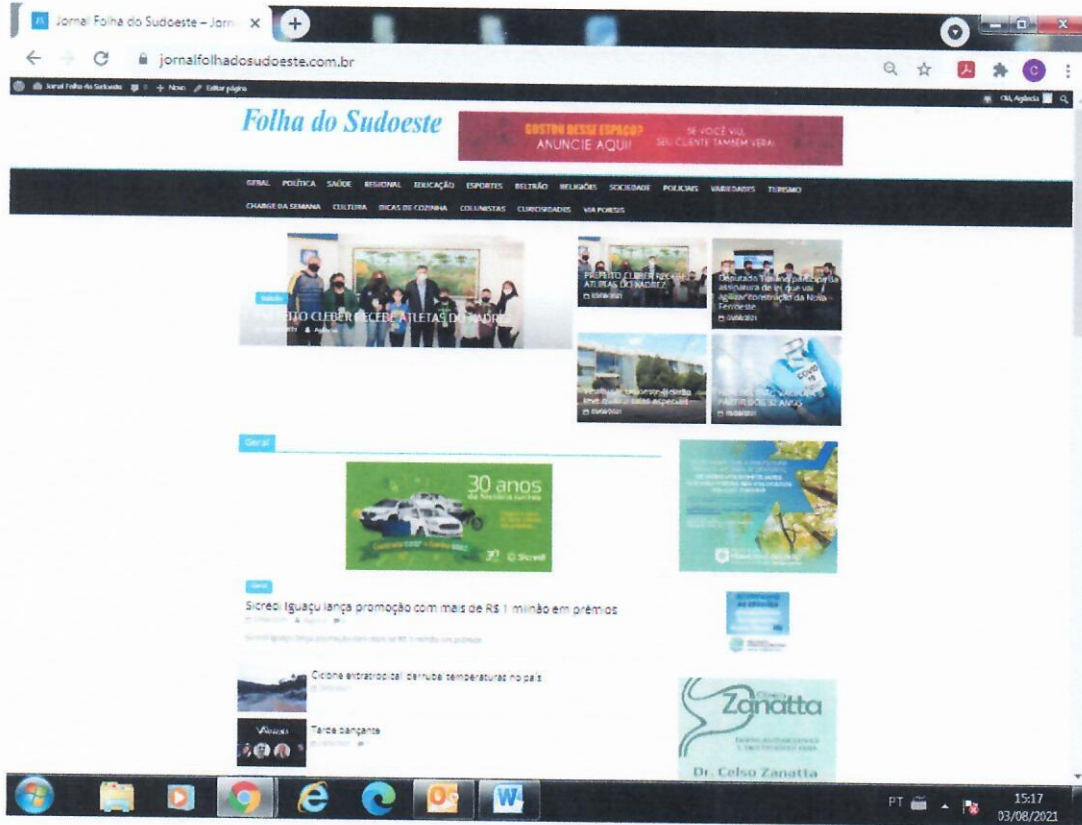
Jornal Folha do Sudoeste – Jorn ×

jornalfolhadosudoeste.com.br

Jornal Folha do Sudoeste + Novo Editar página

Olá, Agência

Folha do Sudoeste

GOSTOU DESSE ESPAÇO? ANUNCIE AQUI! SE VOCÊ VIU, SEU CLIENTE TAMBÉM VERÁ!

GERAL POLÍTICA SAÚDE REGIONAL EDUCAÇÃO ESPORTES BELTRÃO RELIGIÕES SOCIEDADE POLICIAIS VARIEDADES TURISMO

CHARGE DA SEMANA CULTURA DICAS DE COZINHA COLUNISTAS CURIOSIDADES VIA POESIS

PREFEITO CLEBER RECEBE ATLETAS DO XADREZ

PREFEITO CLEBER RECEBE ATLETAS DO XADREZ
03/08/2021

Deputado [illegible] participa da assinatura de lei que vai agilizar construção da Nova Ferroeste
03/08/2021

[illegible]
03/08/2021

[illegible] PARTIR DOS 32 ANOS
03/08/2021

Geral

30 anos

Sicredi

Geral

Sicredi Iguaçu lança promoção com mais de R$ 1 milhão em prêmios

Ciclone extratropical derruba temperaturas no país

Tarde dançante

Clínica Zanatta

Dr. Celso Zanatta

PT 15:17 03/08/2021